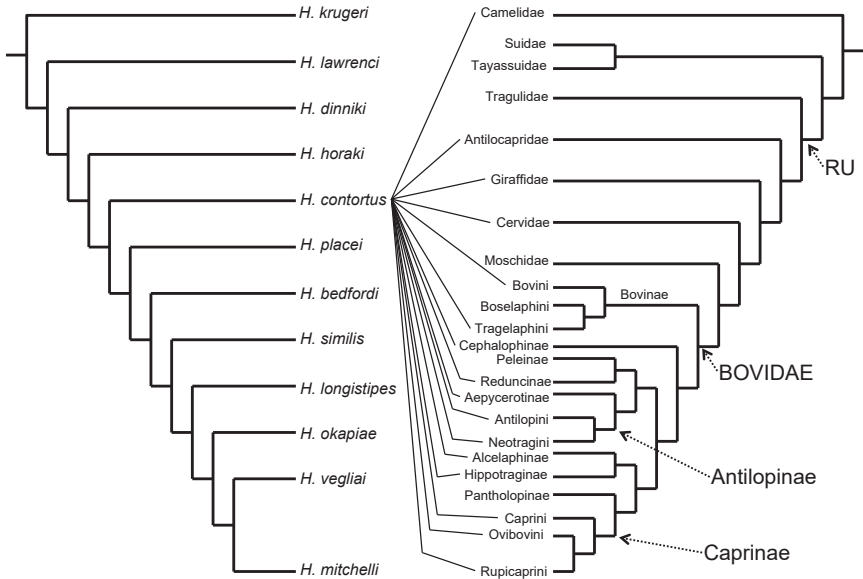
H. krugeri
H. lawrenci
H. dinniki
H. horaki
H. contortus
H. placei
H. bedfordi
H. similis
H. longistipes
H. okapiae
H. vegliai
H. mitchelli

Camelidae
Suidae
Tayassuidae
Tragulidae
Antilocapridae
Giraffidae
Cervidae
Moschidae
Bovini
Boselaphini
Tragelaphini
Bovinae
Cephalophinae
Peleinae
Reduncinae
Aepycerotinae
Antilopini
Neotragini
Alcelaphinae
Hippotraginae
Pantholopinae
Caprini
Ovibovini
Rupicaprini

RU
BOVIDAE
Antilopinae
Caprinae